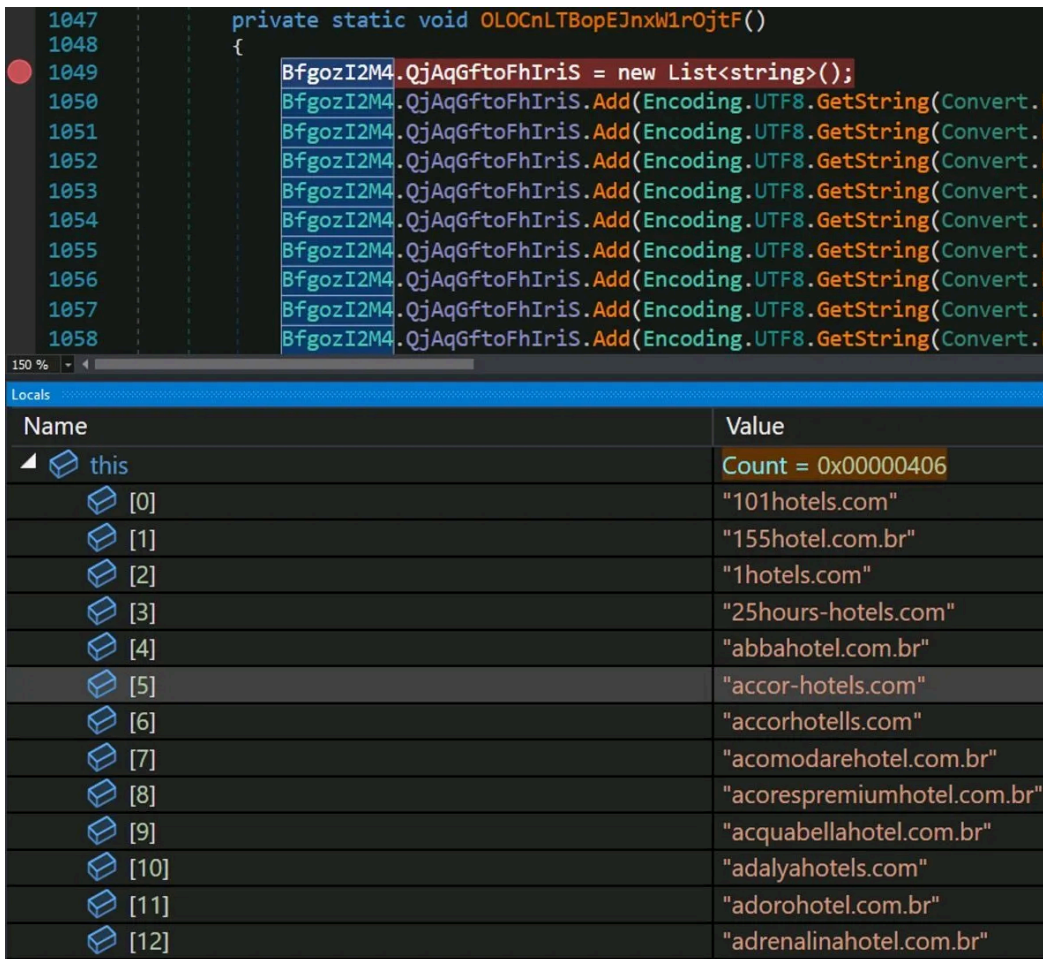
1047 private static void OLOCnLTBopEJnxW1rOjtF()
1048 {
1049 BfgozI2M4.QjAqGftoFhIriS = new List<string>();
1050 BfgozI2M4.QjAqGftoFhIriS.Add(Encoding.UTF8.GetString(Convert.
1051 BfgozI2M4.QjAqGftoFhIriS.Add(Encoding.UTF8.GetString(Convert.
1052 BfgozI2M4.QjAqGftoFhIriS.Add(Encoding.UTF8.GetString(Convert.
1053 BfgozI2M4.QjAqGftoFhIriS.Add(Encoding.UTF8.GetString(Convert.
1054 BfgozI2M4.QjAqGftoFhIriS.Add(Encoding.UTF8.GetString(Convert.
1055 BfgozI2M4.QjAqGftoFhIriS.Add(Encoding.UTF8.GetString(Convert.
1056 BfgozI2M4.QjAqGftoFhIriS.Add(Encoding.UTF8.GetString(Convert.
1057 BfgozI2M4.QjAqGftoFhIriS.Add(Encoding.UTF8.GetString(Convert.
1058 BfgozI2M4.QjAqGftoFhIriS.Add(Encoding.UTF8.GetString(Convert.

150 %

Locals

| Name | Value |
|---|---|
| this | Count = 0x00000406 |
| [0] | "101hotels.com" |
| [1] | "155hotel.com.br" |
| [2] | "1hotels.com" |
| [3] | "25hours-hotels.com" |
| [4] | "abbahotel.com.br" |
| [5] | "accor-hotels.com" |
| [6] | "accorhotells.com" |
| [7] | "acomodarehotel.com.br" |
| [8] | "acorespremiumhotel.com.br" |
| [9] | "acquabellahotel.com.br" |
| [10] | "adalyahotels.com" |
| [11] | "adorohotel.com.br" |
| [12] | "adrenalinahotel.com.br" |